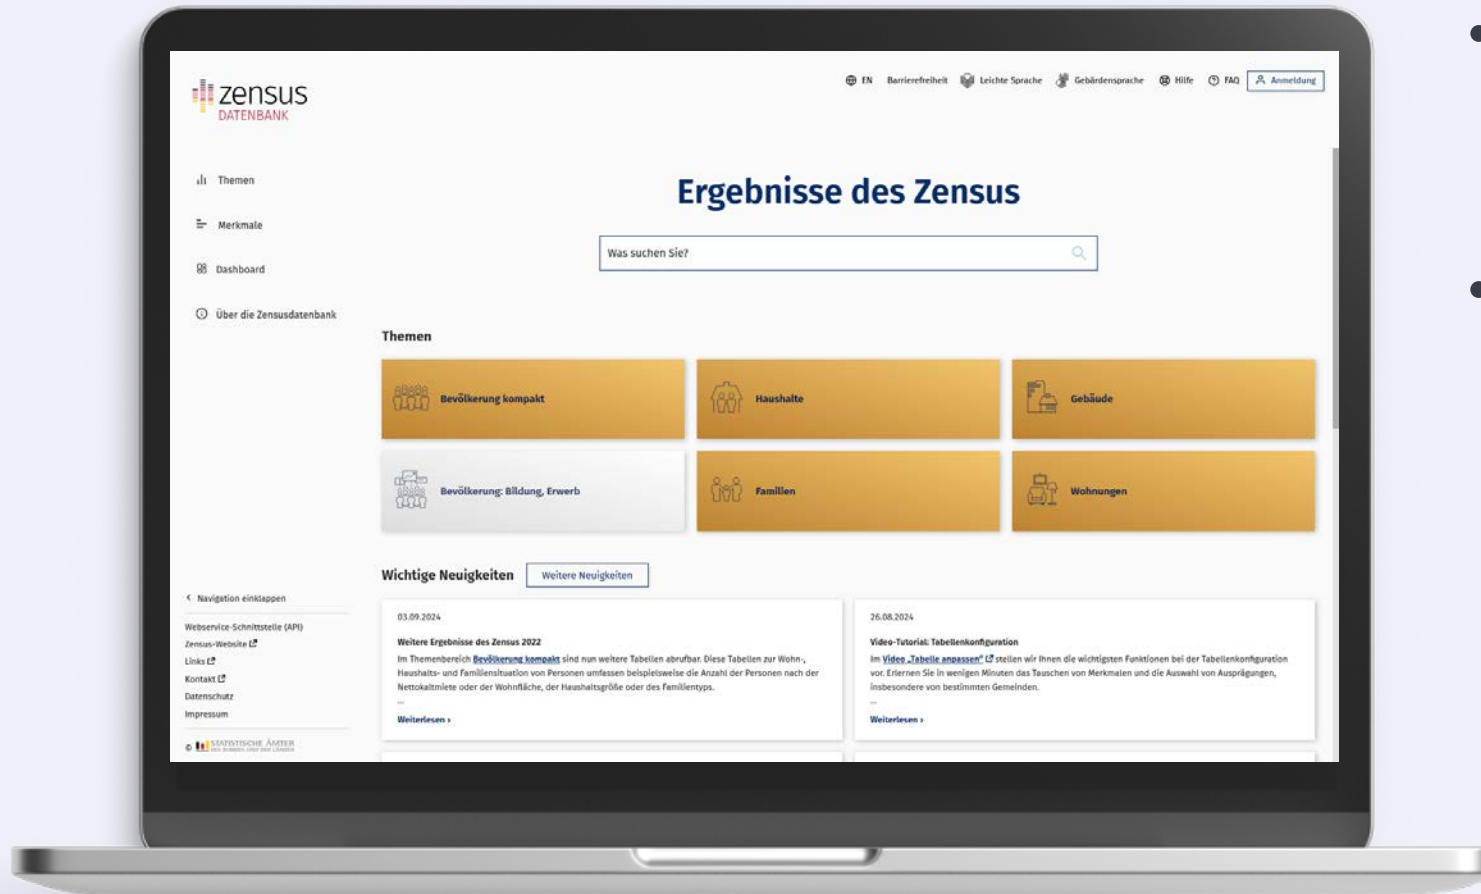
zensus
DATENBANK

EN Barrierefreiheit Leichte Sprache Gebärdensprache Hilfe FAQ Anmeldung

Themen
Merkmale
Dashboard
Über die Zensusdatenbank

Ergebnisse des Zensus

Was suchen Sie?

Themen

Bevölkerung kompakt
Haushalte
Gebäude
Bevölkerung: Bildung, Erwerb
Familien
Wohnungen

Wichtige Neuigkeiten
Weitere Neuigkeiten

03.09.2024
Weitere Ergebnisse des Zensus 2022
Im Themenbereich Bevölkerung kompakt sind nun weitere Tabellen abrufbar. Diese Tabellen zur Wohn-, Haushalts- und Familiensituation von Personen umfassen beispielsweise die Anzahl der Personen nach der Nettokaltmiete oder der Wohnfläche, der Haushaltsgröße oder des Familientyps.
...
Weiterlesen ›

26.08.2024
Video-Tutorial: Tabellenkonfiguration
Im Video „Tabelle anpassen" stellen wir Ihnen die wichtigsten Funktionen bei der Tabellenkonfiguration vor. Erlernen Sie in wenigen Minuten das Tauschen von Merkmalen und die Auswahl von Ausprägungen, insbesondere von bestimmten Gemeinden.
...
Weiterlesen ›

‹ Navigation einklappen
Webservice-Schnittstelle (API)
Zensus-Website
Links
Kontakt
Datenschutz
Impressum
© STATISTISCHE ÄMTER DES BUNDES UND DER LÄNDER